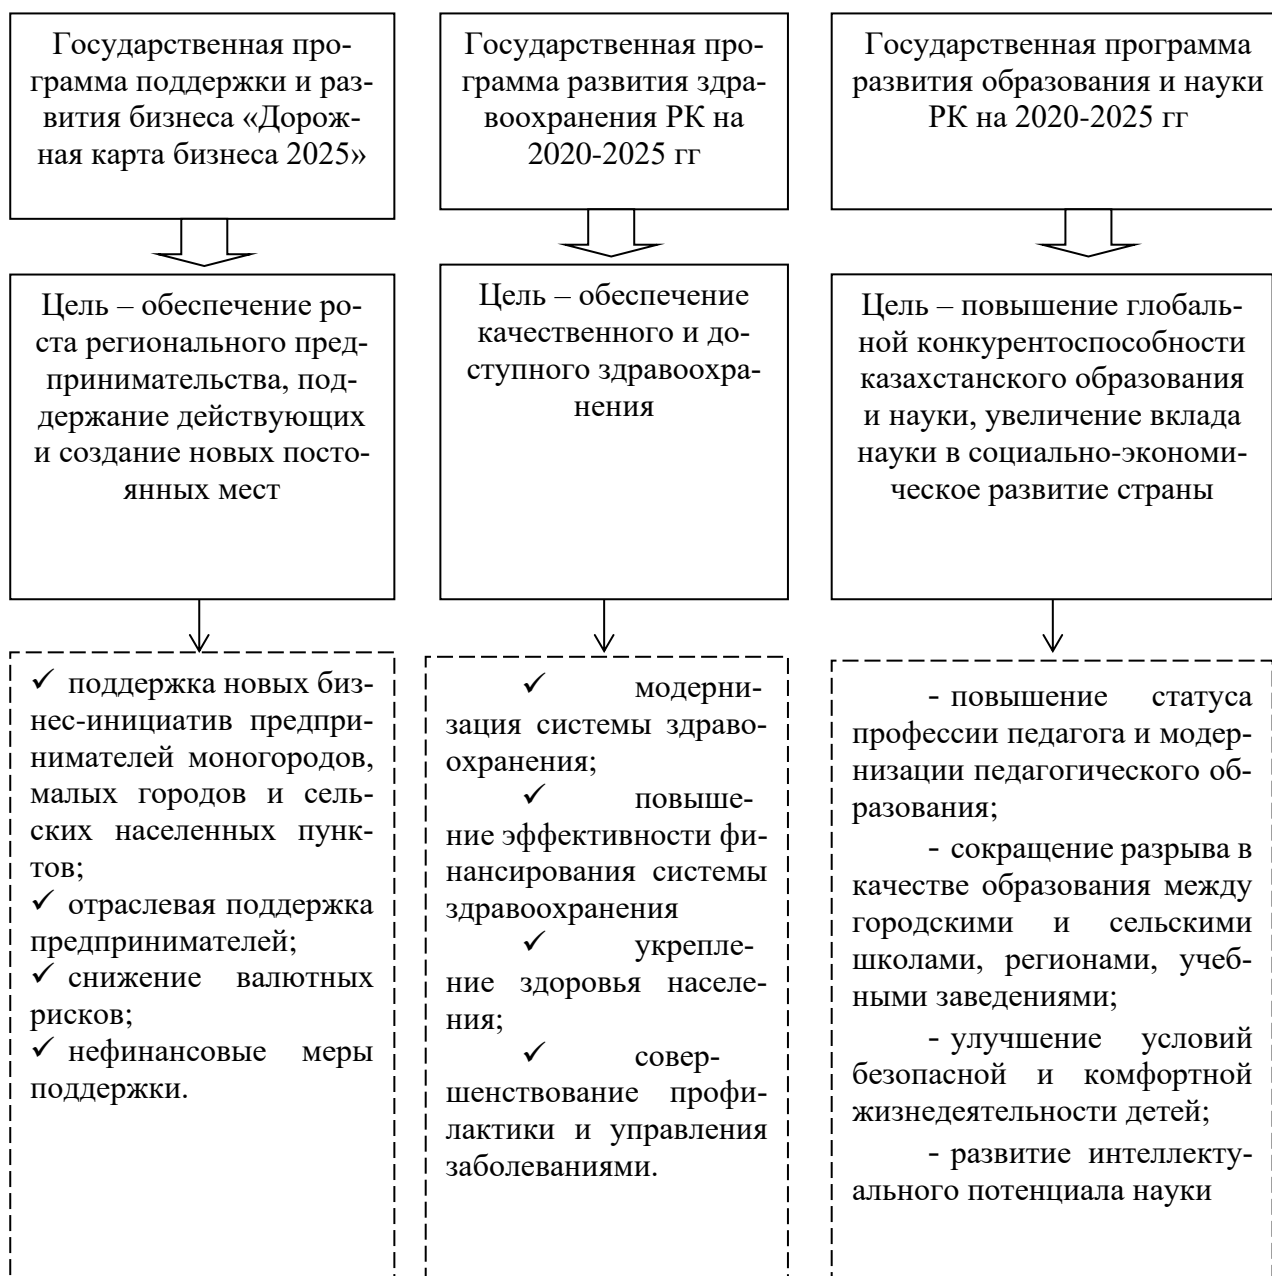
Государственная программа поддержки и развития бизнеса «Дорожная карта бизнеса 2025»

Цель – обеспечение роста регионального предпринимательства, поддержание действующих и создание новых постоянных мест

✓ поддержка новых бизнес-инициатив предпринимателей моногородов, малых городов и сельских населенных пунктов;
✓ отраслевая поддержка предпринимателей;
✓ снижение валютных рисков;
✓ нефинансовые меры поддержки.

Государственная программа развития здравоохранения РК на 2020-2025 гг

Цель – обеспечение качественного и доступного здравоохранения

✓ модернизация системы здравоохранения;
✓ повышение эффективности финансирования системы здравоохранения
✓ укрепление здоровья населения;
✓ совершенствование профилактики и управления заболеваниями.

Государственная программа развития образования и науки РК на 2020-2025 гг

Цель – повышение глобальной конкурентоспособности казахстанского образования и науки, увеличение вклада науки в социально-экономическое развитие страны

- повышение статуса профессии педагога и модернизации педагогического образования;
- сокращение разрыва в качестве образования между городскими и сельскими школами, регионами, учебными заведениями;
- улучшение условий безопасной и комфортной жизнедеятельности детей;
- развитие интеллектуального потенциала науки